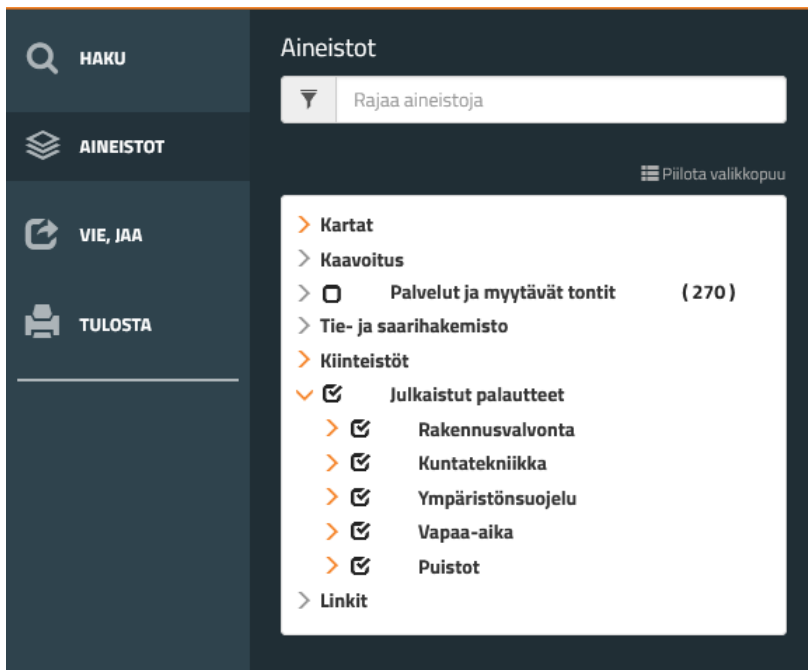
HAKU
AINEISTOT
VIE, JAA
TULOSTA

Aineistot

Rajaa aineistoja

Piilota valikkopuu

Kartat
Kaavoitus
Palvelut ja myytävät tontit (270)
Tie- ja saarihakemisto
Kiinteistöt
Julkaistut palautteet
Rakennusvalvonta
Kuntatekniikka
Ympäristönsuojelu
Vapaa-aika
Puistot
Linkit